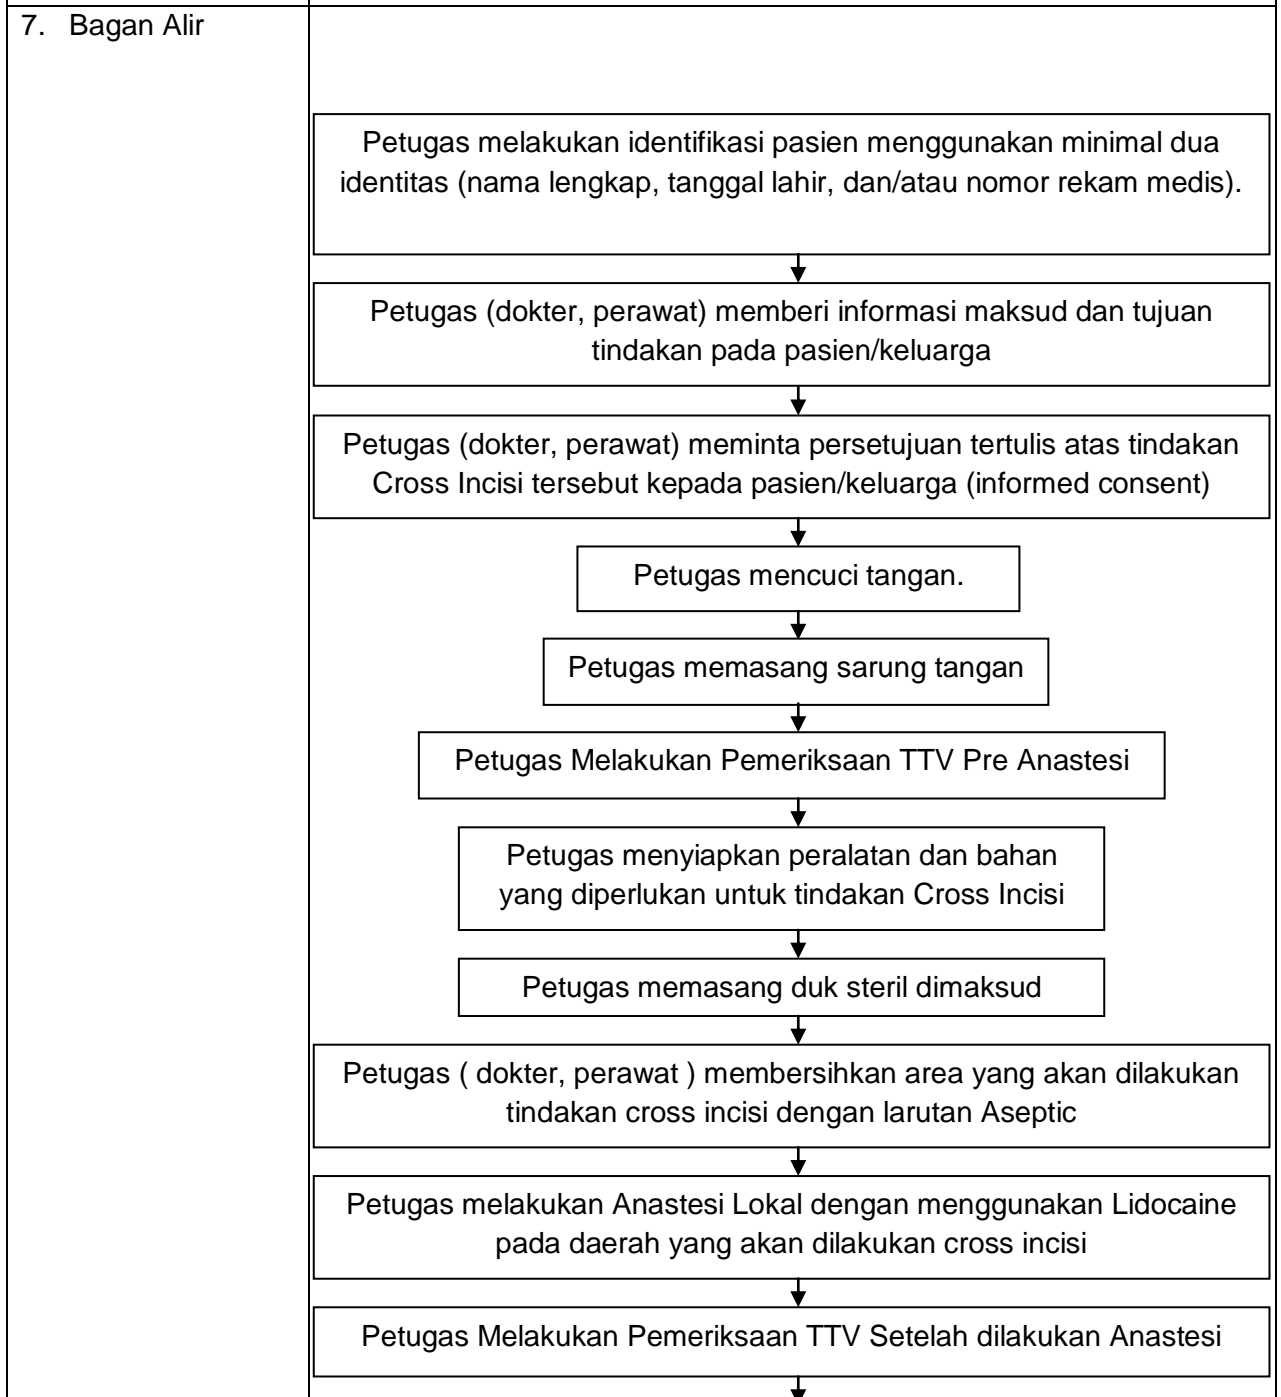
7. Bagan Alir

Petugas melakukan identifikasi pasien menggunakan minimal dua identitas (nama lengkap, tanggal lahir, dan/atau nomor rekam medis).

Petugas (dokter, perawat) memberi informasi maksud dan tujuan tindakan pada pasien/keluarga

Petugas (dokter, perawat) meminta persetujuan tertulis atas tindakan Cross Incisi tersebut kepada pasien/keluarga (informed consent)

Petugas mencuci tangan.

Petugas memasang sarung tangan

Petugas Melakukan Pemeriksaan TTV Pre Anastesi

Petugas menyiapkan peralatan dan bahan yang diperlukan untuk tindakan Cross Incisi

Petugas memasang duk steril dimaksud

Petugas ( dokter, perawat ) membersihkan area yang akan dilakukan tindakan cross incisi dengan larutan Aseptic

Petugas melakukan Anastesi Lokal dengan menggunakan Lidocaine pada daerah yang akan dilakukan cross incisi

Petugas Melakukan Pemeriksaan TTV Setelah dilakukan Anastesi